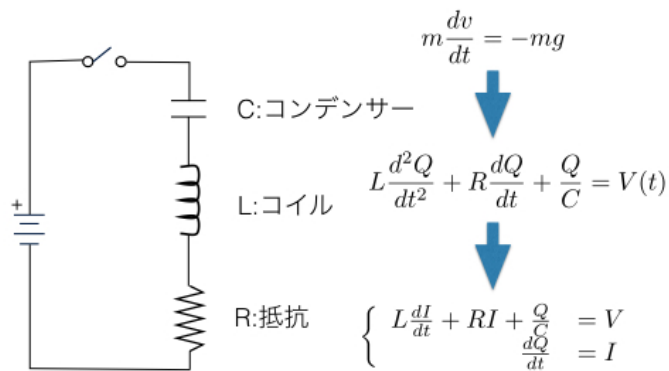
+

C:コンデンサー

L:コイル

R:抵抗

$m\frac{dv}{dt} = -mg$

$L\frac{d^2Q}{dt^2} + R\frac{dQ}{dt} + \frac{Q}{C} = V(t)$

$\begin{cases} L\frac{dI}{dt} + RI + \frac{Q}{C} = V \\ \frac{dQ}{dt} = I \end{cases}$